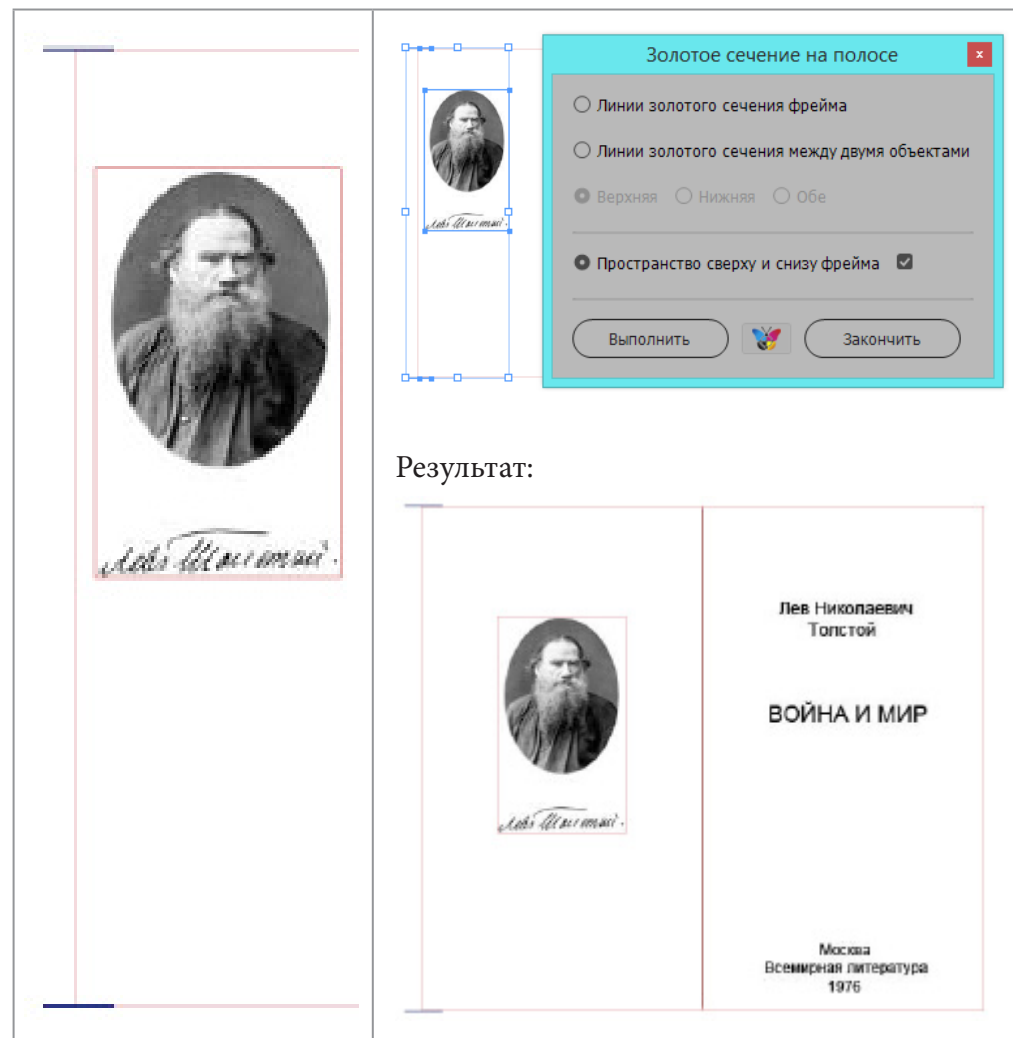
Золотое сечение на полосе

×

Линии золотого сечения фрейма

Линии золотого сечения между двумя объектами

Верхняя Нижняя Обе

Пространство сверху и снизу фрейма

Выполнить

Закончить

Результат:

Лев Николаевич
Толстой

ВОЙНА И МИР

Москва
Всемирная литература
1976